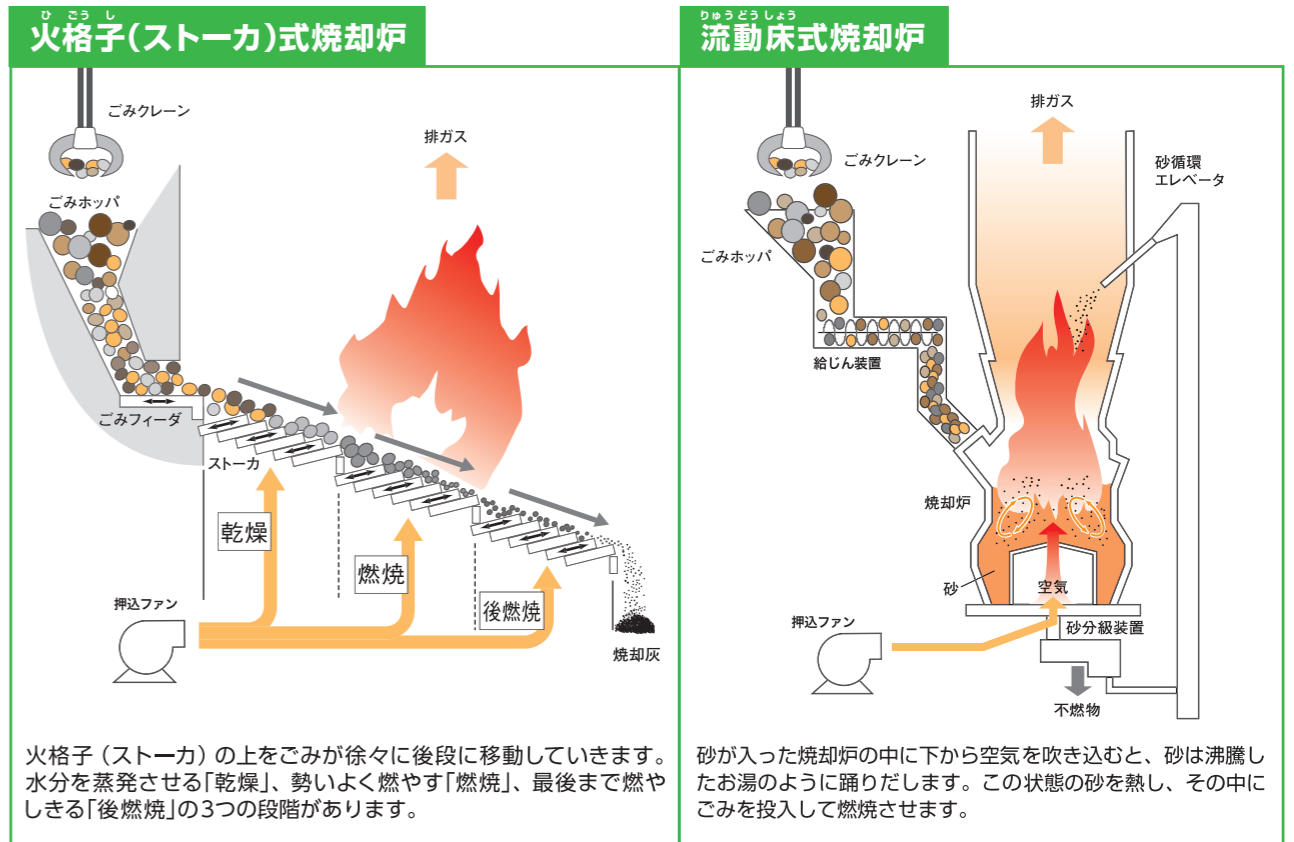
ひ ごう し
火格子(ストーカ)式焼却炉

ごみクレーン

排ガス

ごみホッパ

ごみフィーダ

ストーカ

乾燥

燃焼

後燃焼

押込ファン

焼却灰

火格子（ストーカ）の上をごみが徐々に後段に移動していきます。水分を蒸発させる「乾燥」、勢いよく燃やす「燃焼」、最後まで燃やしきる「後燃焼」の3つの段階があります。

りゅうどうしょう
流動床式焼却炉

排ガス

ごみクレーン

砂循環
エレベータ

ごみホッパ

給じん装置

焼却炉

砂

空気

押込ファン

砂分級装置

不燃物

砂が入った焼却炉の中に下から空気を吹き込むと、砂は沸騰したお湯のように踊りだします。この状態の砂を熱し、その中にごみを投入して燃焼させます。